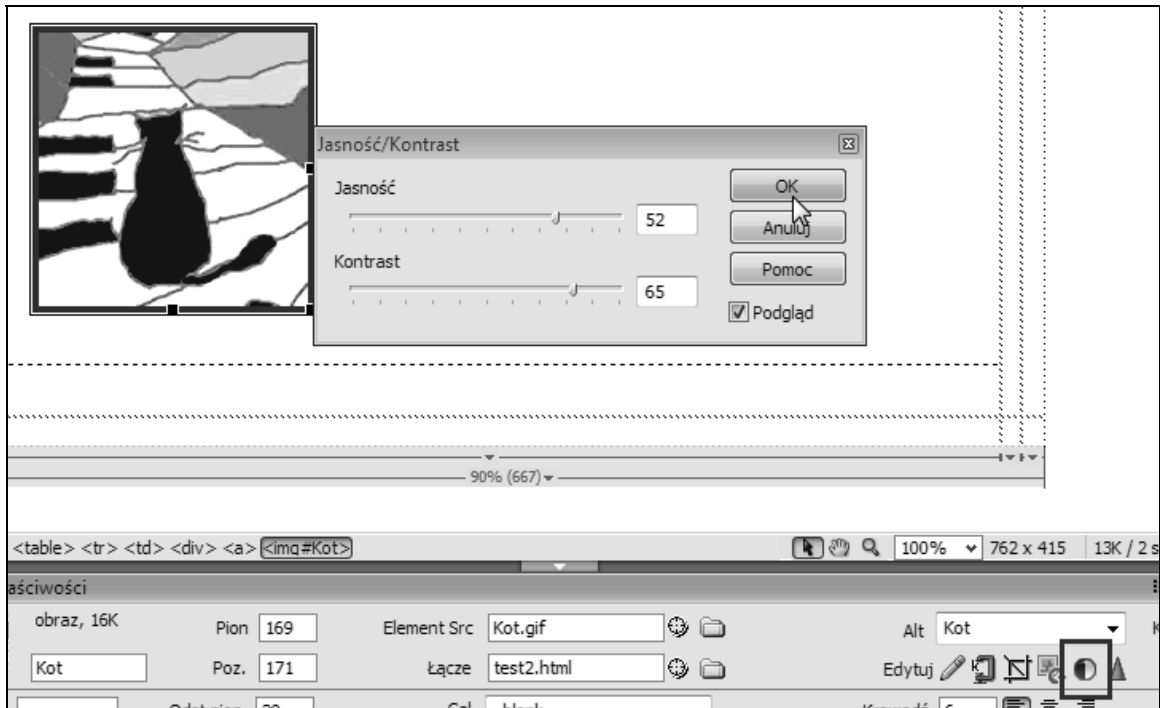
Jasność/Kontrast

Jasność

52

Kontrast

65

OK

Anuluj

Pomoc

Podgląd

90% (667)

<table> <tr> <td> <div> <a> <img#Kot>

100%

762 x 415

13K / 2 s

aściwości

obraz, 16K

Pion 169

Element Src Kot.gif

Alt Kot

Kot

Poz. 171

Łącze test2.html

Edytuj

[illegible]